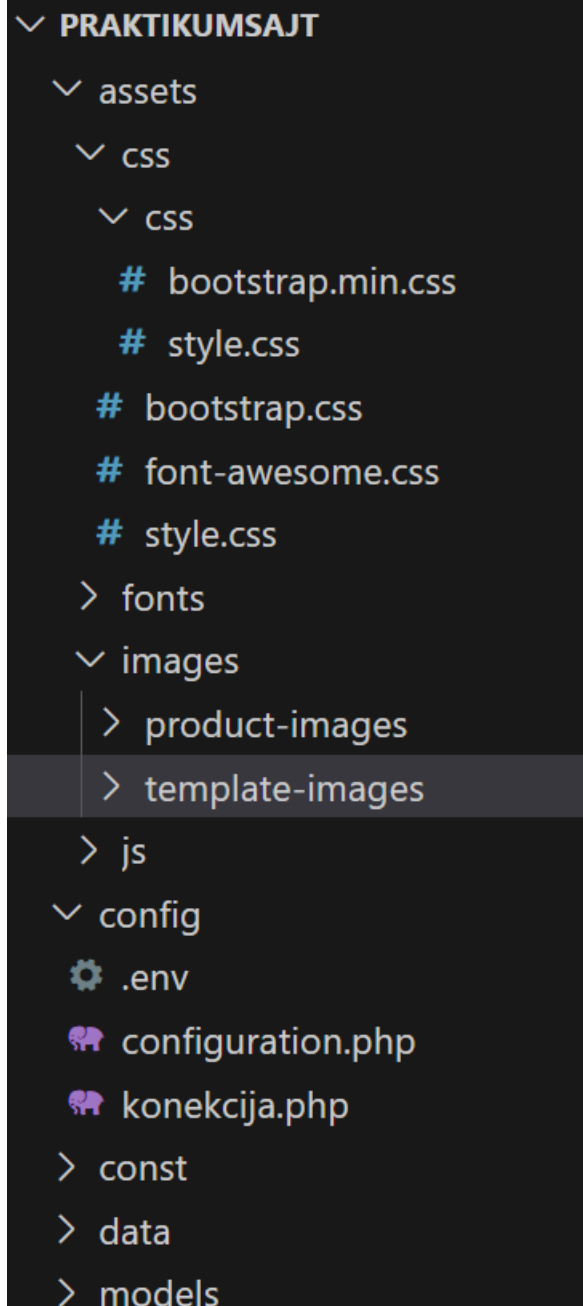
PRAKTIKUMSAJT
assets
css
css
# bootstrap.min.css
# style.css
# bootstrap.css
# font-awesome.css
# style.css
fonts
images
product-images
template-images
js
config
.env
configuration.php
konekcija.php
const
data
models